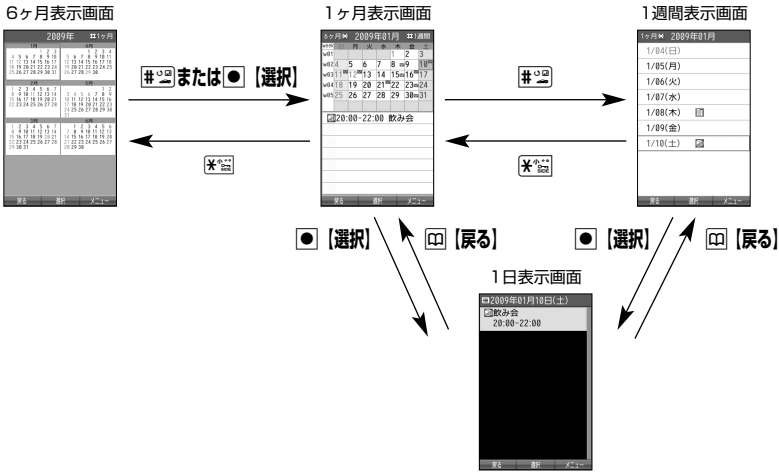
6ヶ月表示画面

2009年 #1ヶ月

1月 4月 2月 5月 3月 6月

戻る 選択 メニュー

#またはで●【選択】

1ヶ月表示画面

6ヶ月 2009年01月 #1週間

wk 日 月 火 水 木 金 土

w01 1 2 3
w02 4 5 6 7 8 9 10
w03 11 12 13 14 15 16 17
w04 18 19 20 21 22 23 24
w05 25 26 27 28 29 30 31

20:00-22:00 飲み会

戻る 選択 メニュー

#

1週間表示画面

1ヶ月 2009年01月

1/04(日)
1/05(月)
1/06(火)
1/07(水)
1/08(木)
1/09(金)
1/10(土)

戻る 選択 メニュー

●【選択】 【戻る】 ●【選択】 【戻る】

1日表示画面

2009年01月10日(土)
飲み会
20:00-22:00

戻る 選択 メニュー